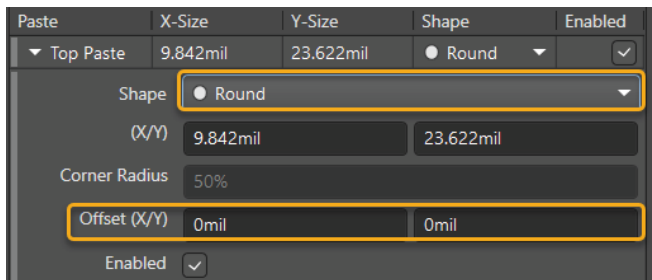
| Paste | X-Size | Y-Size | Shape | Enabled |
|---|---|---|---|---|
| Top Paste | 9.842mil | 23.622mil | Round | ✓ |

Shape Round

(X/Y) 9.842mil 23.622mil

Corner Radius 50%

Offset (X/Y) 0mil 0mil

Enabled ✓